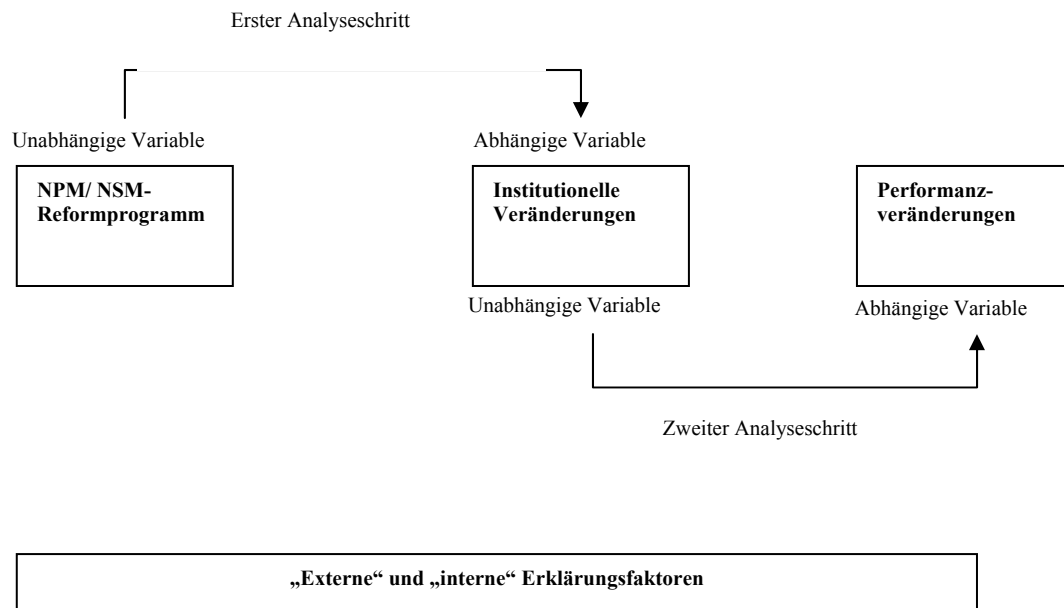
Erster Analyseschritt

Unabhängige Variable

Abhängige Variable

**NPM/ NSM-Reformprogramm**

**Institutionelle Veränderungen**

**Performanzveränderungen**

Unabhängige Variable

Abhängige Variable

Zweiter Analyseschritt

**„Externe“ und „interne“ Erklärungsfaktoren**